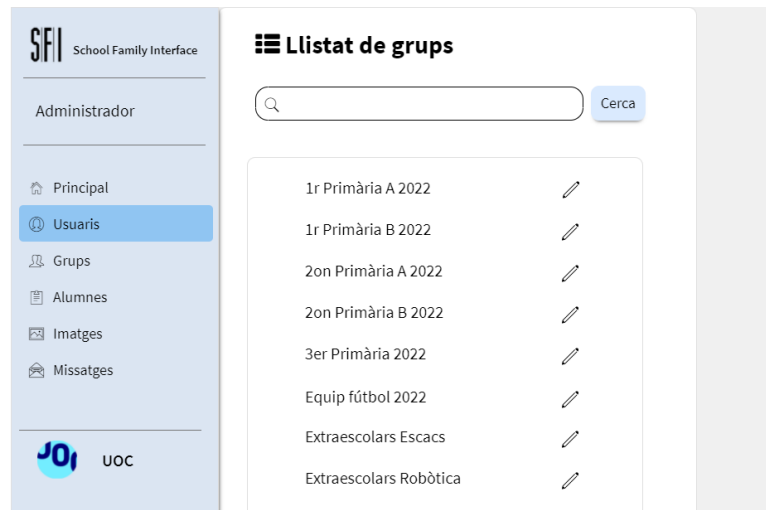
SFI School Family Interface

Administrador

Principal
Usuaris
Grups
Alumnes
Imatges
Missatges

UOC

Llistat de grups

Cerca

1r Primària A 2022
1r Primària B 2022
2on Primària A 2022
2on Primària B 2022
3er Primària 2022
Equip fútbol 2022
Extraescolars Escacs
Extraescolars Robòtica